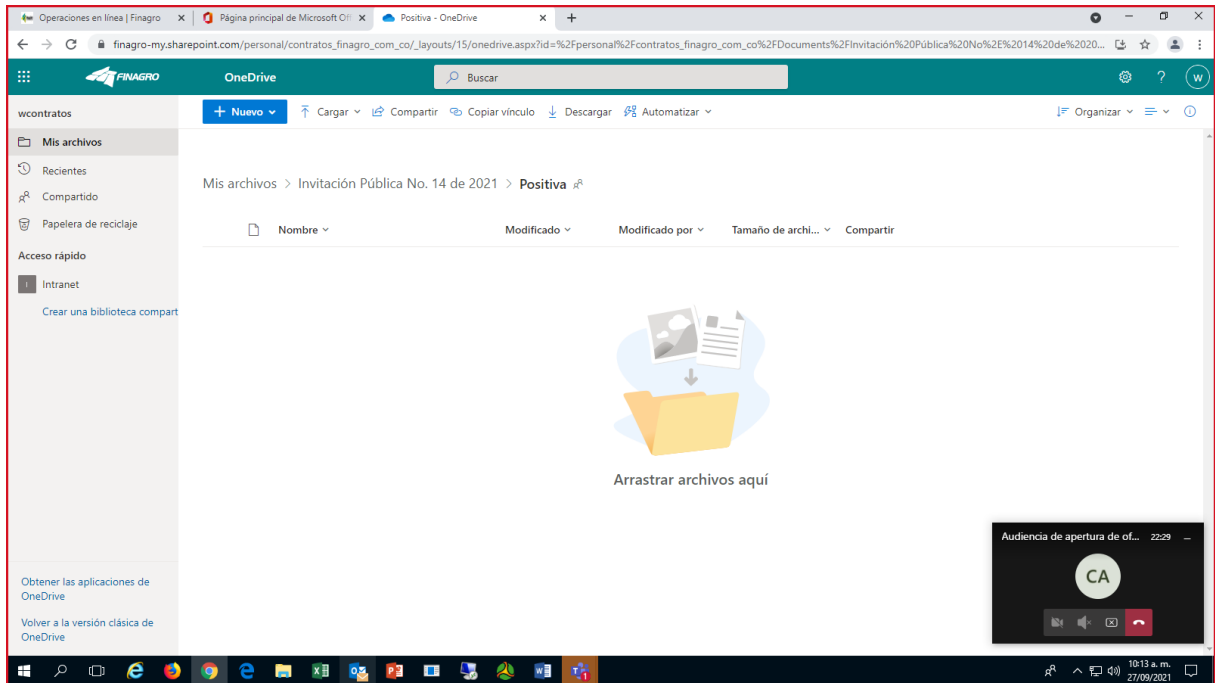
Operaciones en línea | Finagro ×
Página principal de Microsoft Of ×
Positiva - OneDrive ×
+

finagro-my.sharepoint.com/personal/contratos_finagro_com_co/_layouts/15/onedrive.aspx?id=%2Fpersonal%2Fcontratos_finagro_com_co%2FDocuments%2FInvitación%20Pública%20No%2E%2014%20de%2020...

FINAGRO
OneDrive
Buscar
W

wcontratos
Mis archivos
Recientes
Compartido
Papelera de reciclaje
Acceso rápido
Intranet
Crear una biblioteca compart

+ Nuevo
Cargar
Compartir
Copiar vínculo
Descargar
Automatizar
Organizar

Mis archivos > Invitación Pública No. 14 de 2021 > Positiva

Nombre
Modificado
Modificado por
Tamaño de archi...
Compartir

Arrastrar archivos aquí

Obtener las aplicaciones de OneDrive
Volver a la versión clásica de OneDrive

Audiencia de apertura de of... 22:29
CA

10:13 a. m.
27/09/2021